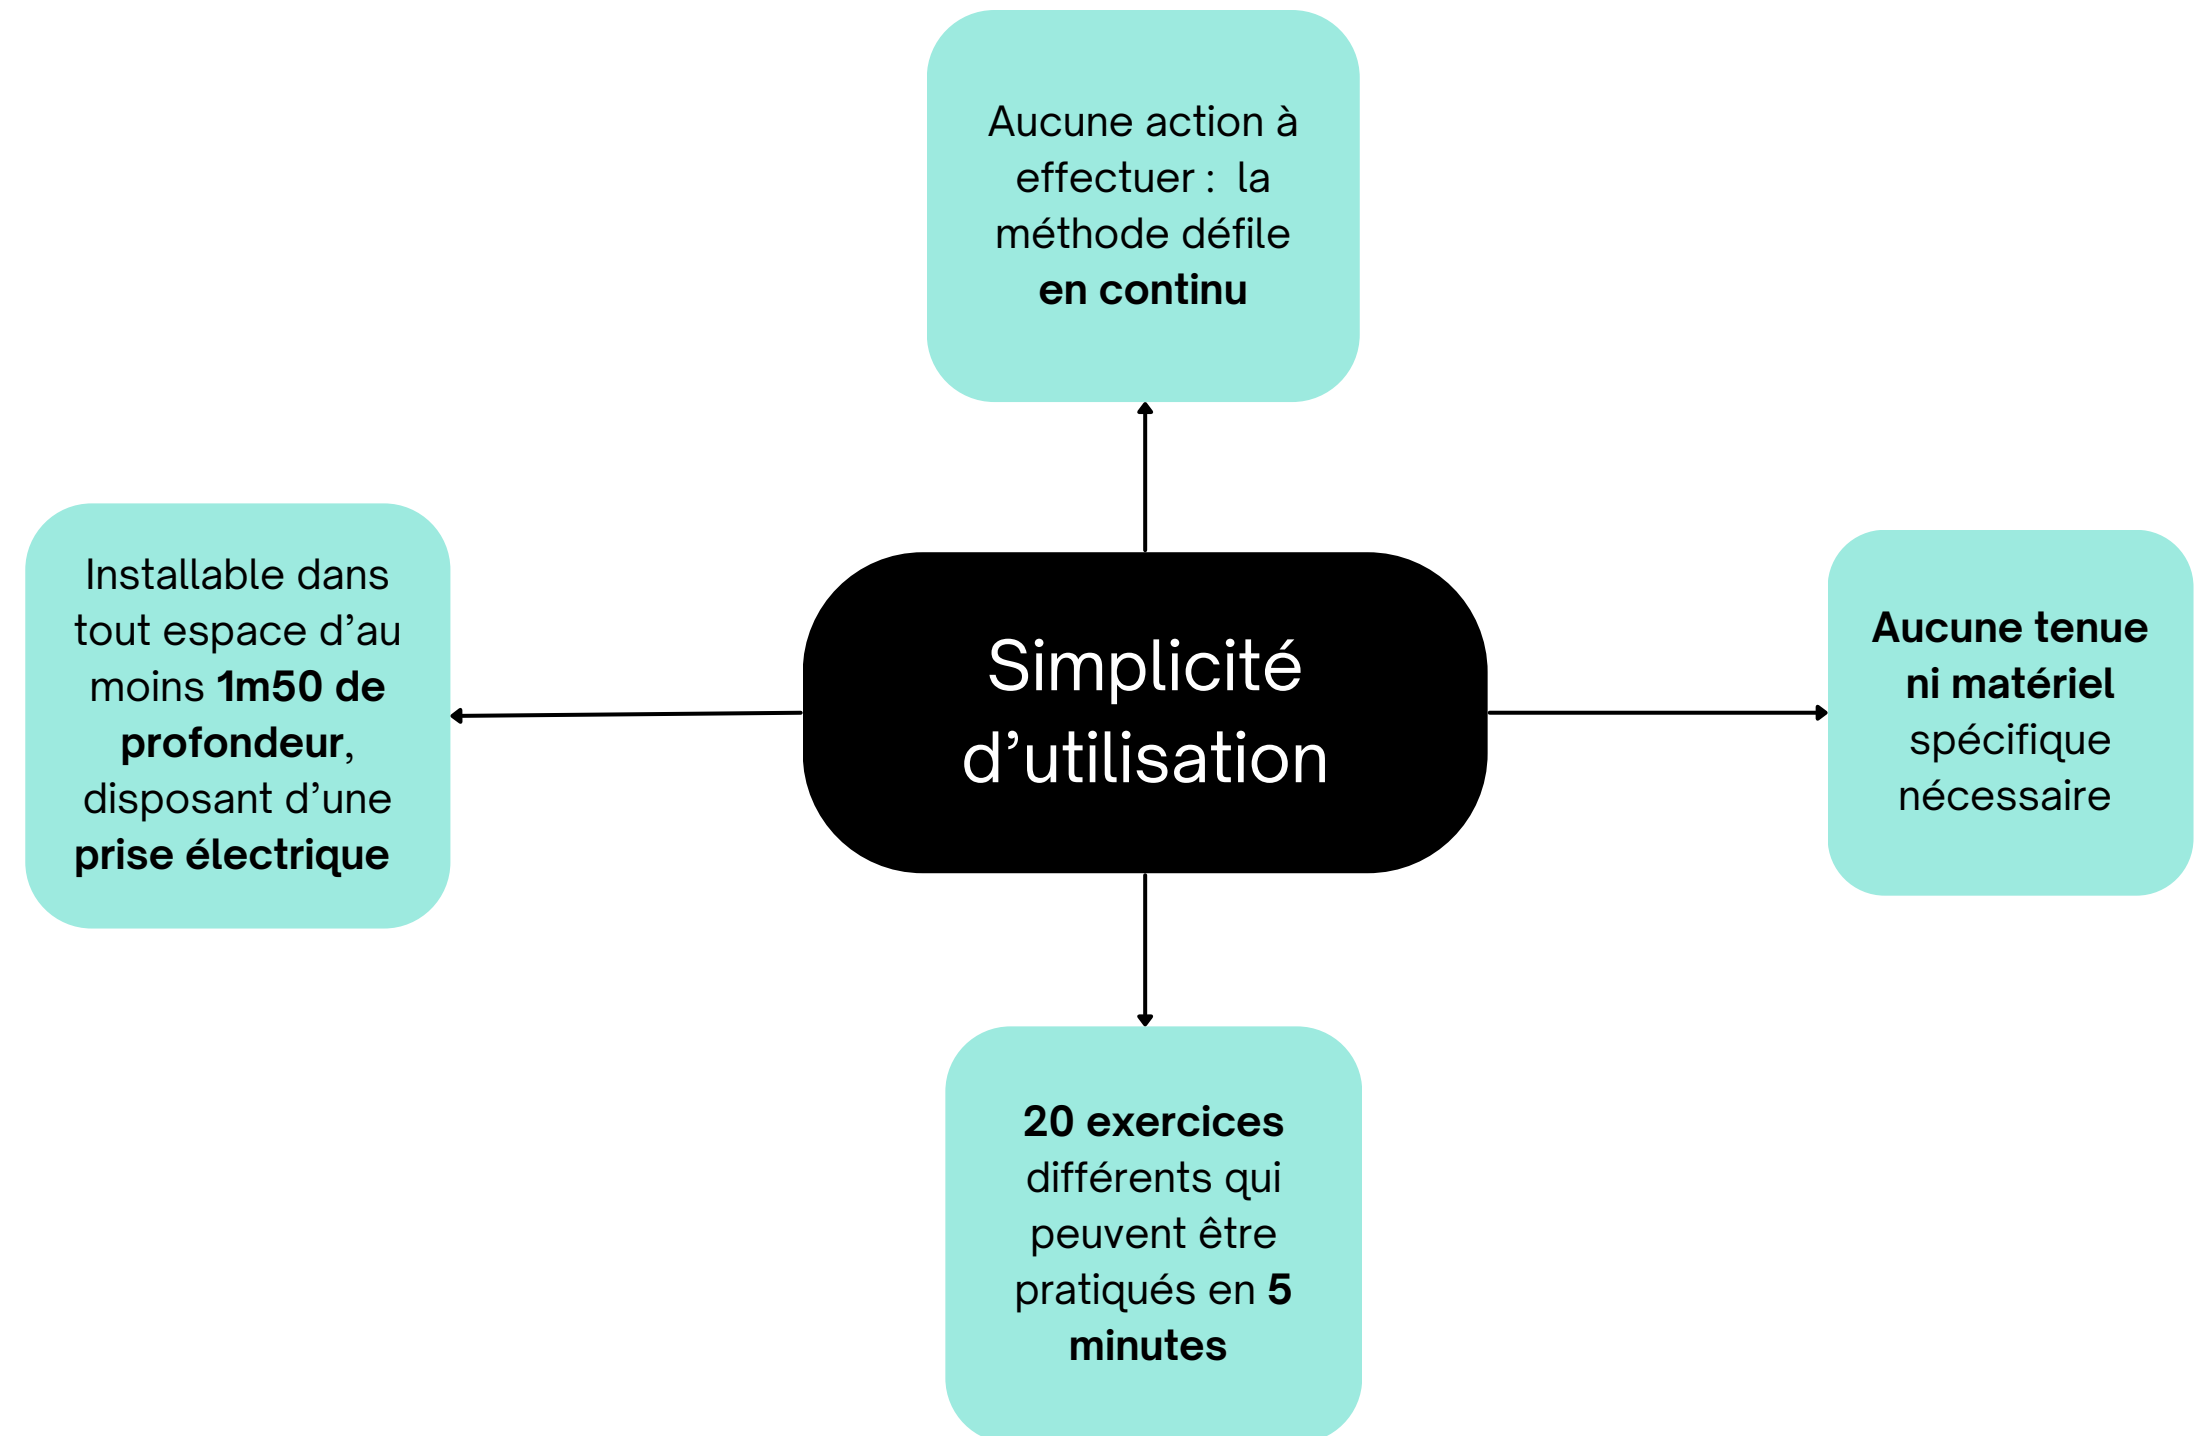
Aucune action à effectuer : la méthode défile en continu

Installable dans tout espace d’au moins 1m50 de profondeur, disposant d’une prise électrique

Simplicité d’utilisation

Aucune tenue ni matériel spécifique nécessaire

20 exercices différents qui peuvent être pratiqués en 5 minutes